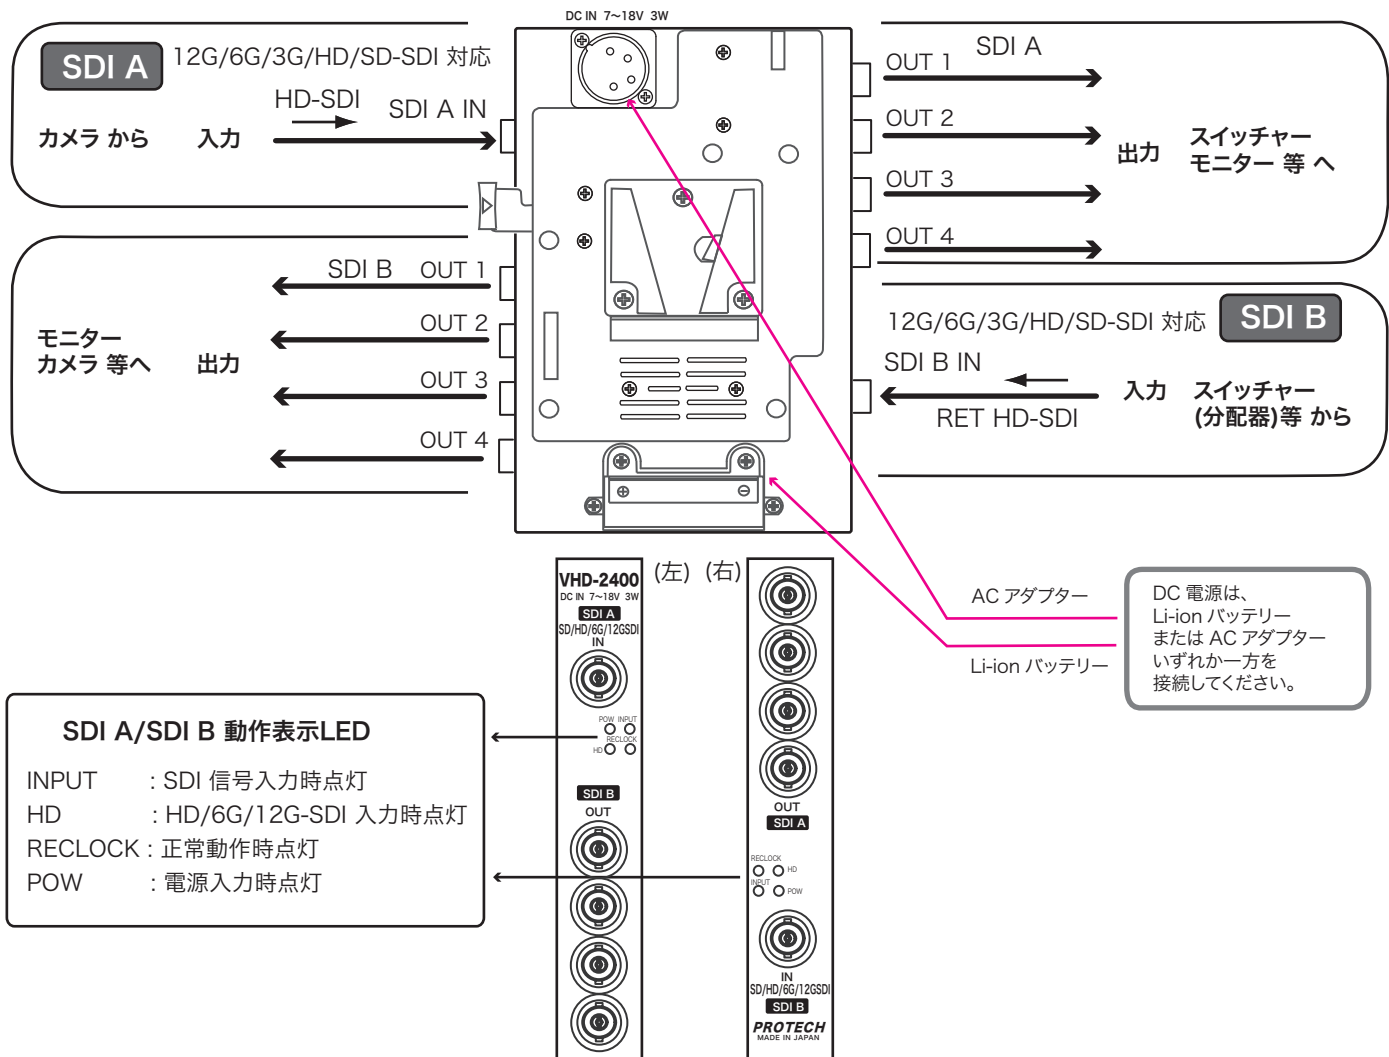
DC IN 7~18V 3W

SDI A 12G/6G/3G/HD/SD-SDI 対応

HD-SDI

SDI A IN

カメラ から 入力

OUT 1 SDI A

OUT 2

OUT 3

OUT 4

出力

スイッチャー
モニター 等 へ

SDI B OUT 1

OUT 2

OUT 3

OUT 4

モニター
カメラ 等へ

出力

12G/6G/3G/HD/SD-SDI 対応 SDI B

SDI B IN

RET HD-SDI

入力 スイッチャー
(分配器)等 から

VHD-2400
DC IN 7~18V 3W
SDI A
SD/HD/6G/12GSDI
IN

(左) (右)

POW INPUT
RECLOCK
HD

SDI B
OUT

OUT
SDI A

RECLOCK
HD
INPUT
POW

IN
SD/HD/6G/12GSDI
SDI B
PROTECH
MADE IN JAPAN

AC アダプター

Li-ion バッテリー

DC 電源は、
Li-ion バッテリー
または AC アダプター
いずれか一方を
接続してください。

SDI A/SDI B 動作表示LED

INPUT : SDI 信号入力時点灯
HD : HD/6G/12G-SDI 入力時点灯
RECLOCK : 正常動作時点灯
POW : 電源入力時点灯